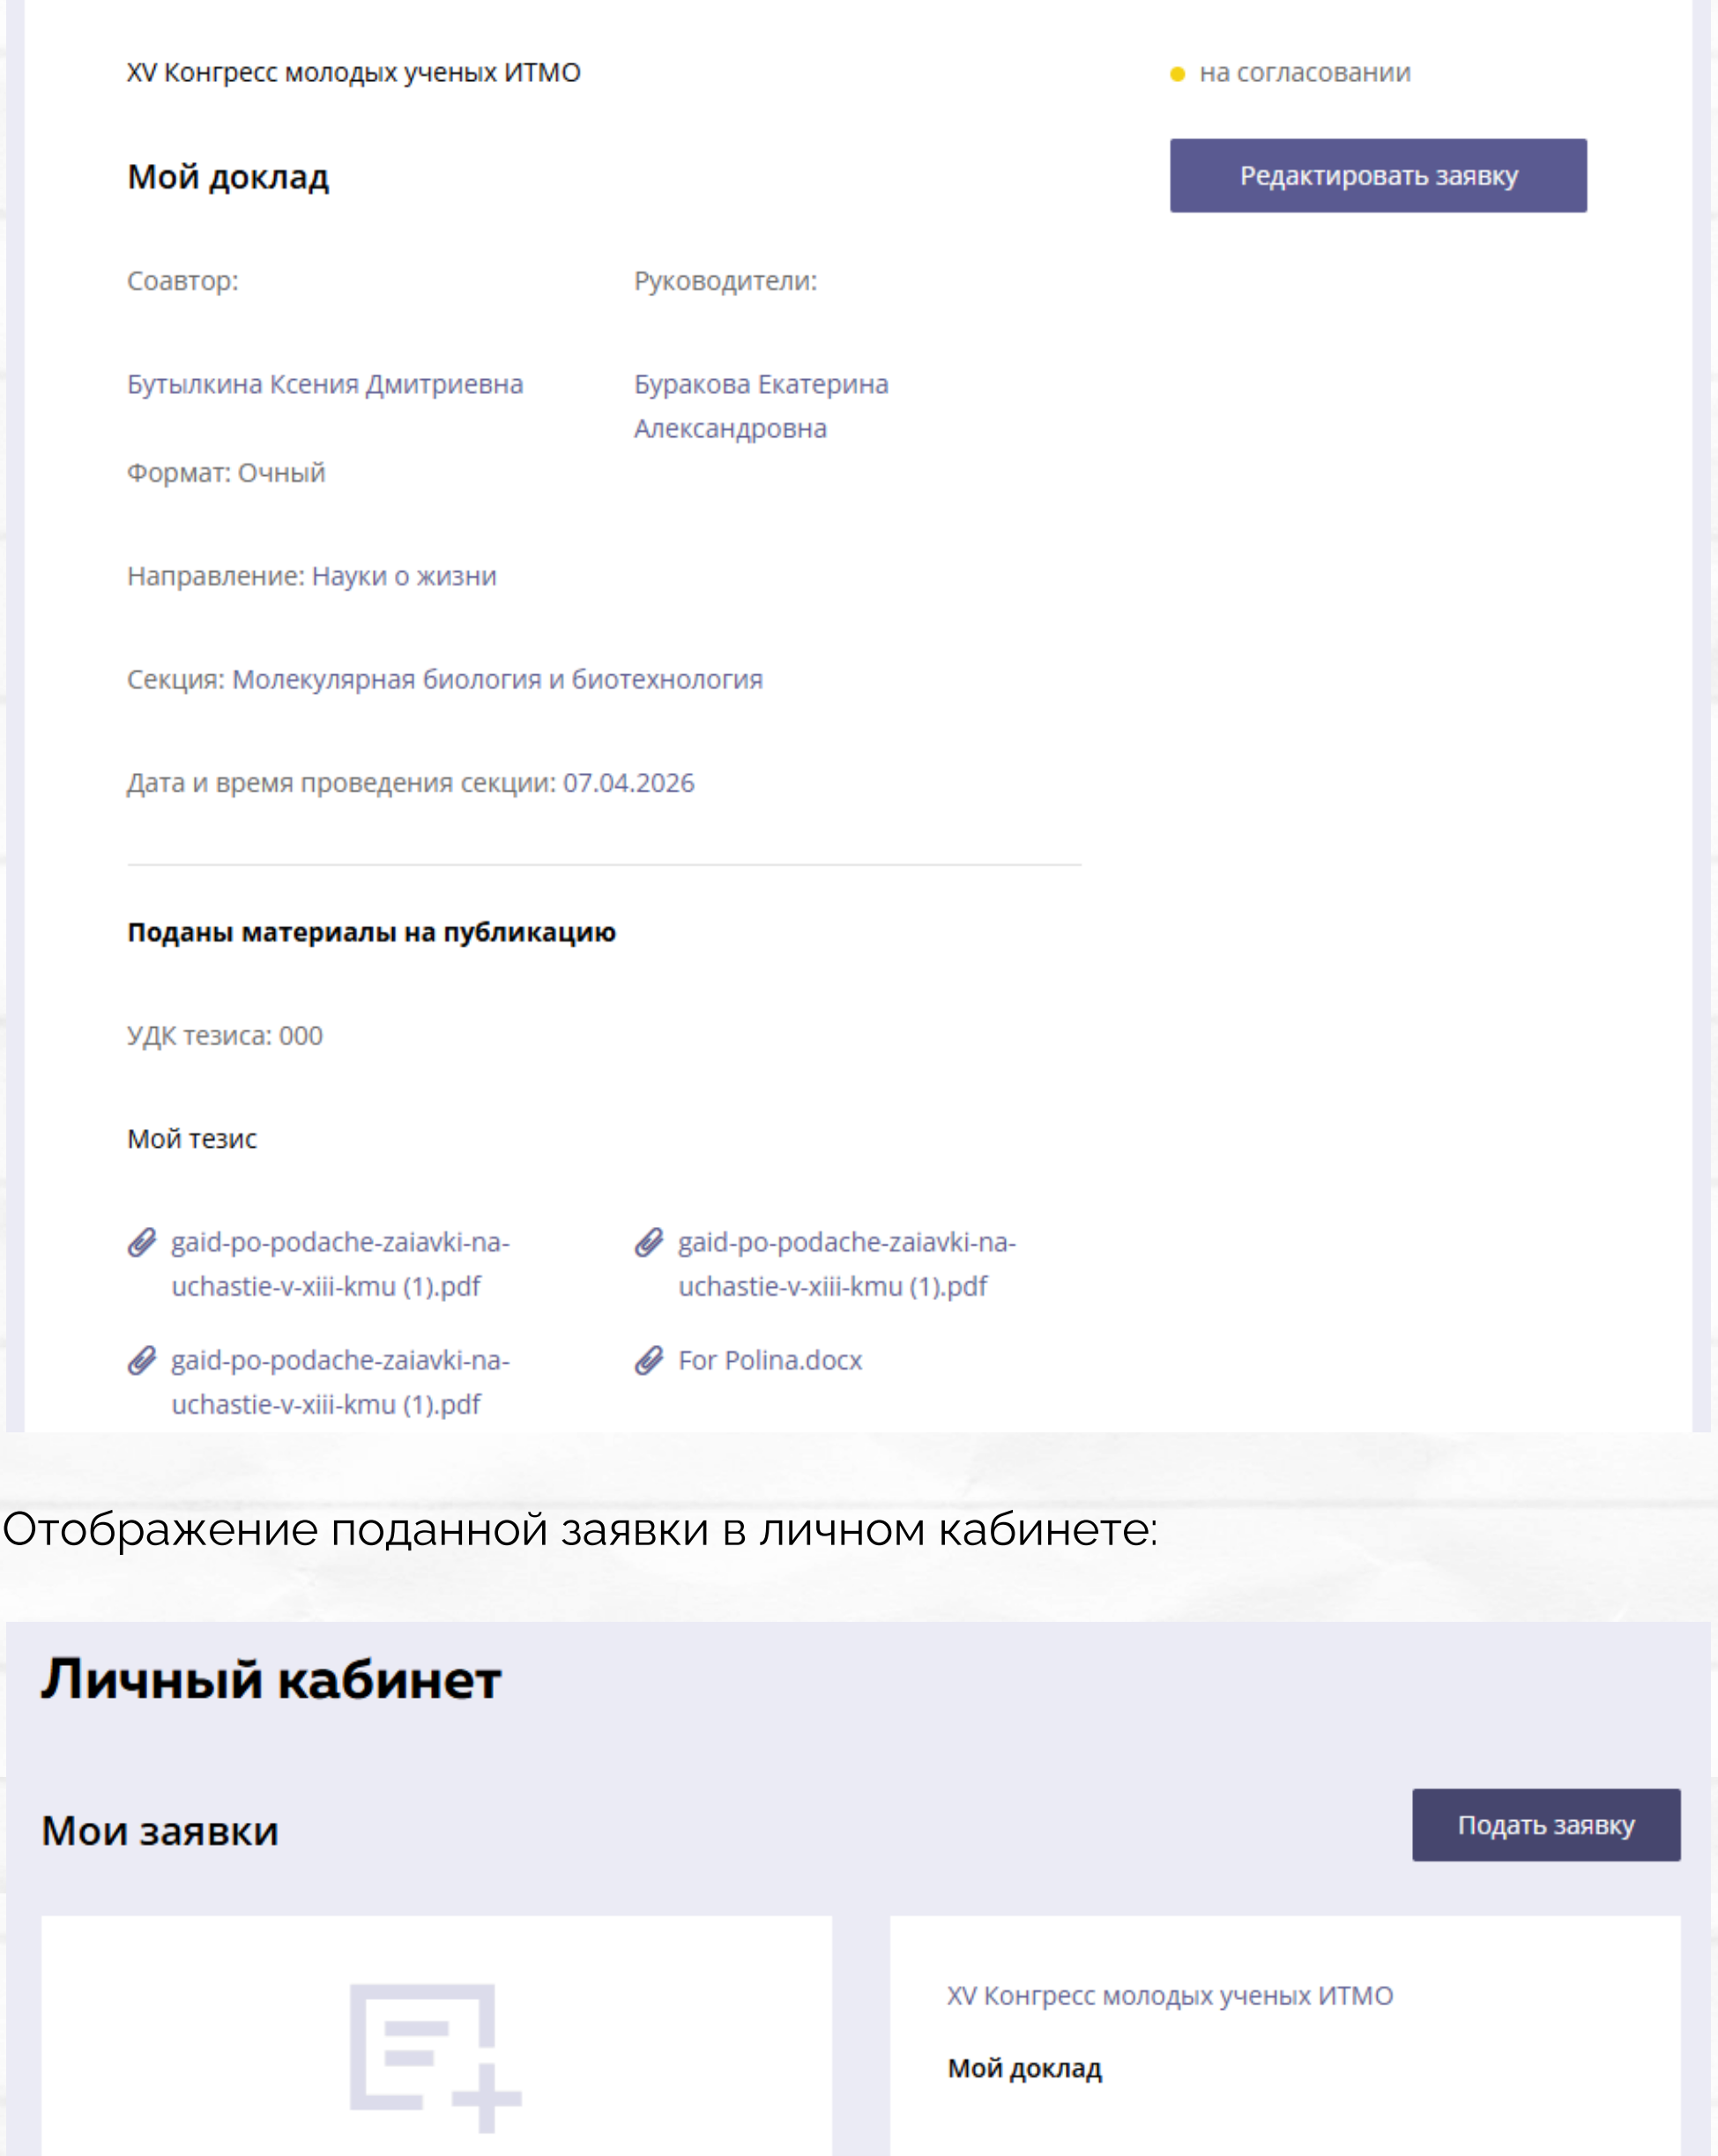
XV Конгресс молодых ученых ИТМО

на согласовании

Мой доклад

Редактировать заявку

Соавтор:

Руководители:

Бутылкина Ксения Дмитриевна

Буракова Екатерина Александровна

Формат: Очный

Направление: Науки о жизни

Секция: Молекулярная биология и биотехнология

Дата и время проведения секции: 07.04.2026

Поданы материалы на публикацию

УДК тезиса: 000

Мой тезис

gaid-po-podache-zaiavki-na-uchastie-v-xiii-kmu (1).pdf

gaid-po-podache-zaiavki-na-uchastie-v-xiii-kmu (1).pdf

gaid-po-podache-zaiavki-na-uchastie-v-xiii-kmu (1).pdf

For Polina.docx

Отображение поданной заявки в личном кабинете:

Личный кабинет

Мои заявки

Подать заявку

XV Конгресс молодых ученых ИТМО

Мой доклад